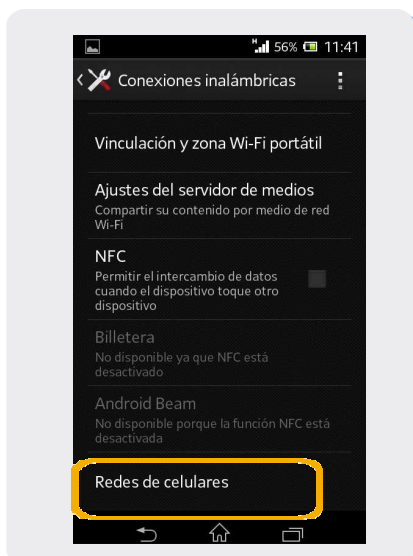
H 56% 11:41

Conexiones inalámbricas

Vinculación y zona Wi-Fi portátil

Ajustes del servidor de medios
Compartir su contenido por medio de red Wi-Fi

NFC
Permitir el intercambio de datos cuando el dispositivo toque otro dispositivo

Billetera
No disponible ya que NFC está desactivado

Android Beam
No disponible porque la función NFC está desactivada

Redes de celulares